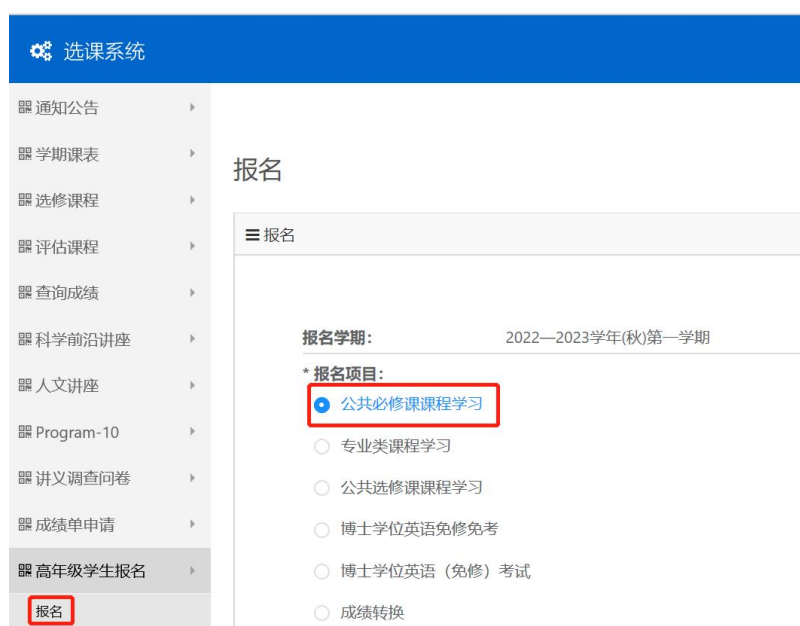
选课系统

通知公告

学期课表

选修课程

评估课程

查询成绩

科学前沿讲座

人文讲座

Program-10

讲义调查问卷

成绩单申请

高年级学生报名

报名

报名

≡ 报名

报名学期: 2022—2023学年(秋)第一学期

* 报名项目:

公共必修课课程学习

专业类课程学习

公共选修课课程学习

博士学位英语免修免考

博士学位英语（免修）考试

成绩转换